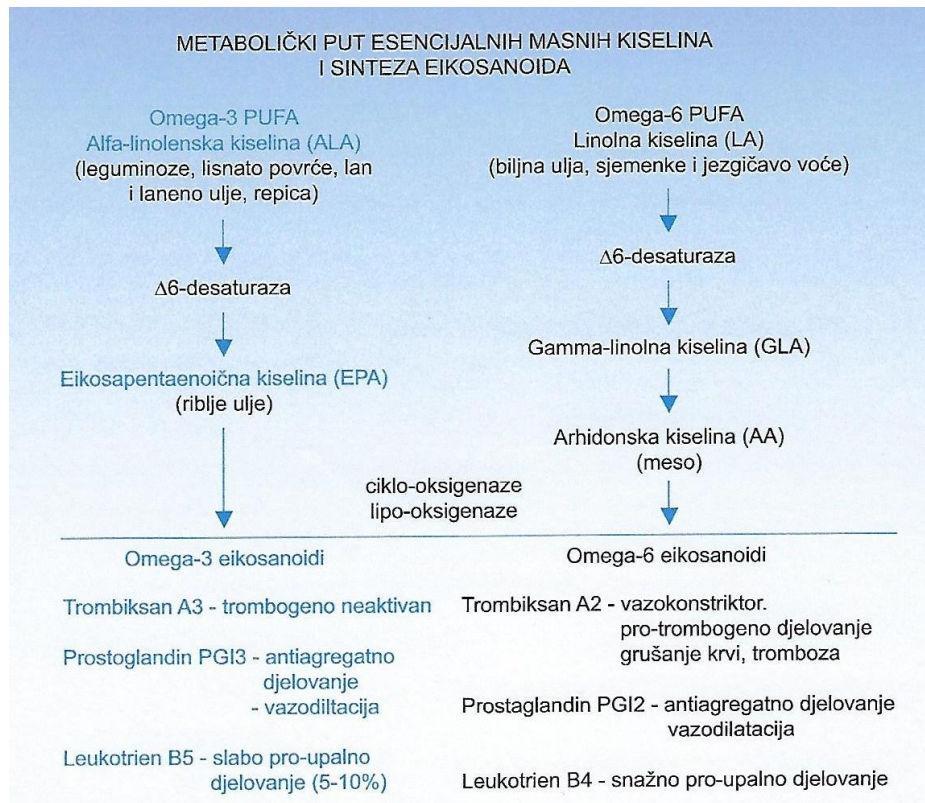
METABOLIČKI PUT ESENCIJALNIH MASNIH KISELINA
I SINTEZA EIKOSANOIDA

Omega-3 PUFA
Alfa-linolenska kiselina (ALA)
(leguminoze, lisnato povrće, lan i laneno ulje, repica)

$\Delta$6-desaturaza

Eikosapentaenoična kiselina (EPA)
(riblje ulje)

Omega-6 PUFA
Linolna kiselina (LA)
(biljna ulja, sjemenke i jezgičavo voće)

$\Delta$6-desaturaza

Gamma-linolna kiselina (GLA)

Arhidonska kiselina (AA)
(meso)

ciklo-oksigenaze
lipo-oksigenaze

Omega-3 eikosanoidi

Trombiksan A3 - trombogeno neaktivan

Prostoglandin PGI3 - antiagregatno djelovanje
- vazodiltacija

Leukotrien B5 - slabo pro-upalno djelovanje (5-10%)

Omega-6 eikosanoidi

Trombiksan A2 - vazokonstriktor. pro-trombogeno djelovanje grušanje krvi, tromboza

Prostaglandin PGI2 - antiagregatno djelovanje vazodilatacija

Leukotrien B4 - snažno pro-upalno djelovanje